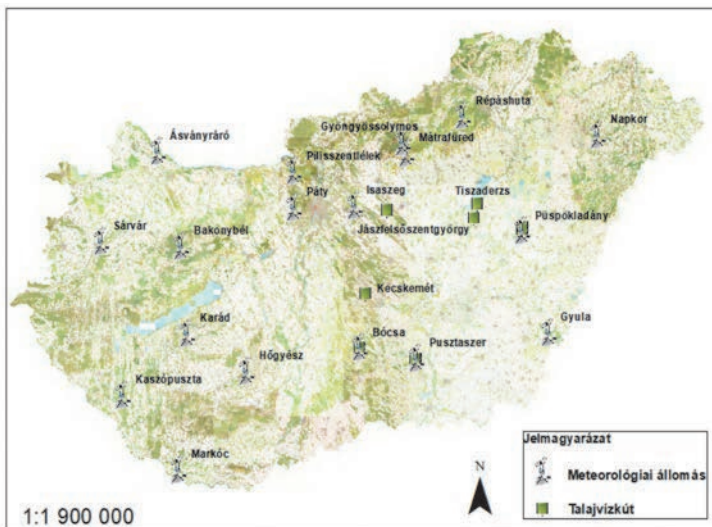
Répáshuta
Napkor
Ásványráró
Gyöngyössolymos
Mátrafüred
Pilisszentlélek
Páty
Isaszeg
Tiszaderzs
Püspökladány
Sárvár
Bakonybél
Jászfelsőszentgyörgy
Kecskemét
Karád
Bócsa
Pusztaszer
Gyula
Hőgyész
Kaszópuszta
Markóc
N
Jelmagyarázat
Meteorológiai állomás
Talajvízkút
1:1 900 000